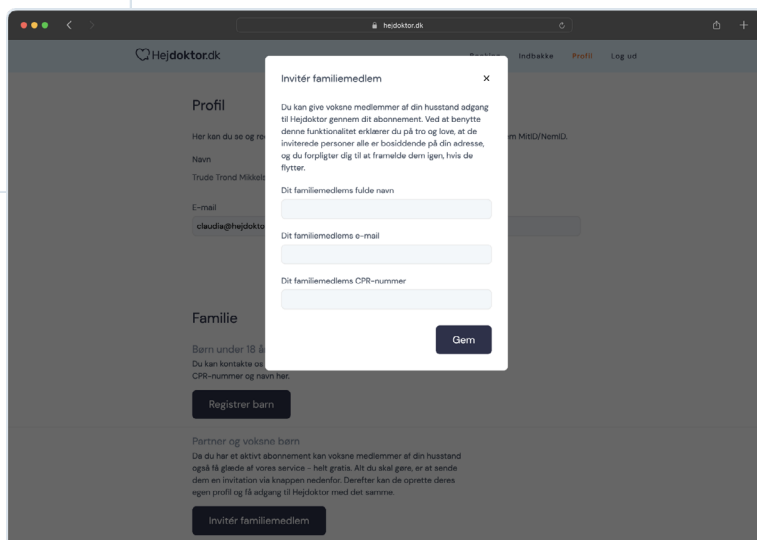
hejdoktor.dk

Hejdoktor.dk

Booking Indbakke Profil Log ud

Profil

Her kan du se og re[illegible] m MitID/NemID.

Navn

Trude Trond Mikkels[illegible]

E-mail

claudia@hejdokto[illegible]

Familie

Børn under 18 å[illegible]

Du kan kontakte os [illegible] CPR-nummer og navn her.

Registrer barn

Partner og voksne børn

Da du har et aktivt abonnement kan voksne medlemmer af din husstand også få glæde af vores service - helt gratis. Alt du skal gøre, er at sende dem en invitation via knappen nedenfor. Derefter kan de oprette deres egen profil og få adgang til Hejdoktor med det samme.

Invitér familiemedlem

Invitér familiemedlem

×

Du kan give voksne medlemmer af din husstand adgang til Hejdoktor gennem dit abonnement. Ved at benytte denne funktionalitet erklærer du på tro og love, at de inviterede personer alle er bosiddende på din adresse, og du forpligter dig til at framelde dem igen, hvis de flytter.

Dit familiemedlems fulde navn

Dit familiemedlems e-mail

Dit familiemedlems CPR-nummer

Gem